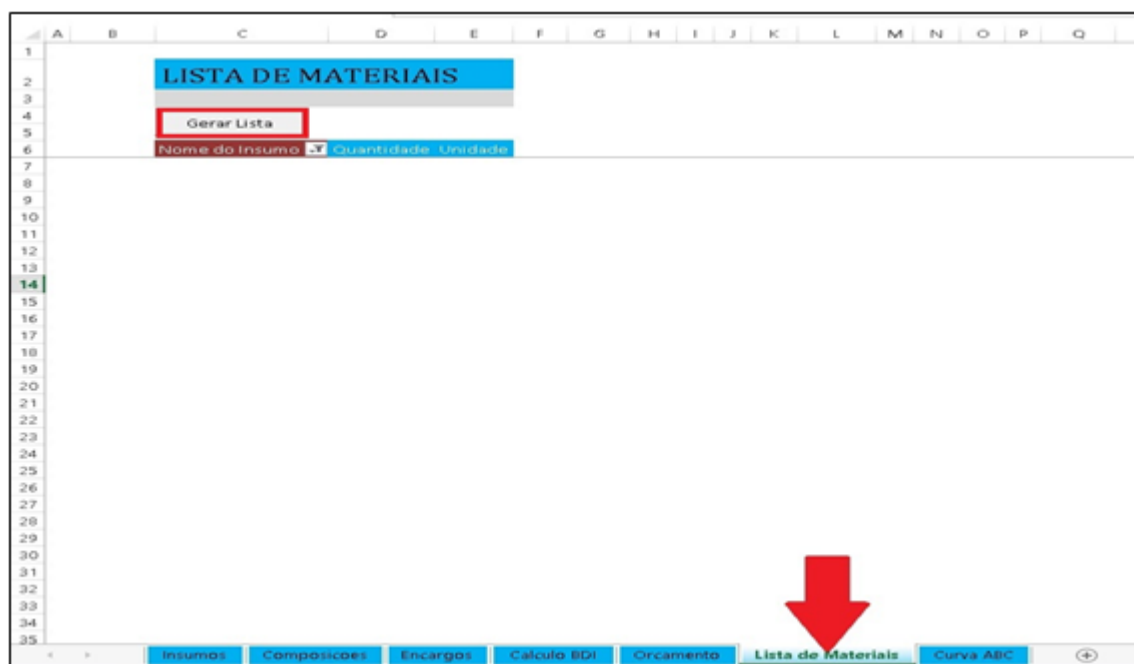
| | A | B | C | D | E | F | G | H | I | J | K | L | M | N | O | P | Q |
|---|---|---|---|---|---|---|---|---|---|---|---|---|---|---|---|---|---|
| 1 | | | | | | | | | | | | | | | | | |
| 2 | | | LISTA DE MATERIAIS | | | | | | | | | | | | | | |
| 3 | | | | | | | | | | | | | | | | | |
| 4 | | | Gerar Lista | | | | | | | | | | | | | | |
| 5 | | | | | | | | | | | | | | | | | |
| 6 | | | Nome do Insumo | Quantidade | Unidade | | | | | | | | | | | | |

7
8
9
10
11
12
13
14
15
16
17
18
19
20
21
22
23
24
25
26
27
28
29
30
31
32
33
34
35

Insumos | Composicoes | Encargos | Calculo BDI | Orcamento | Lista de Materiais | Curva ABC | ⊕